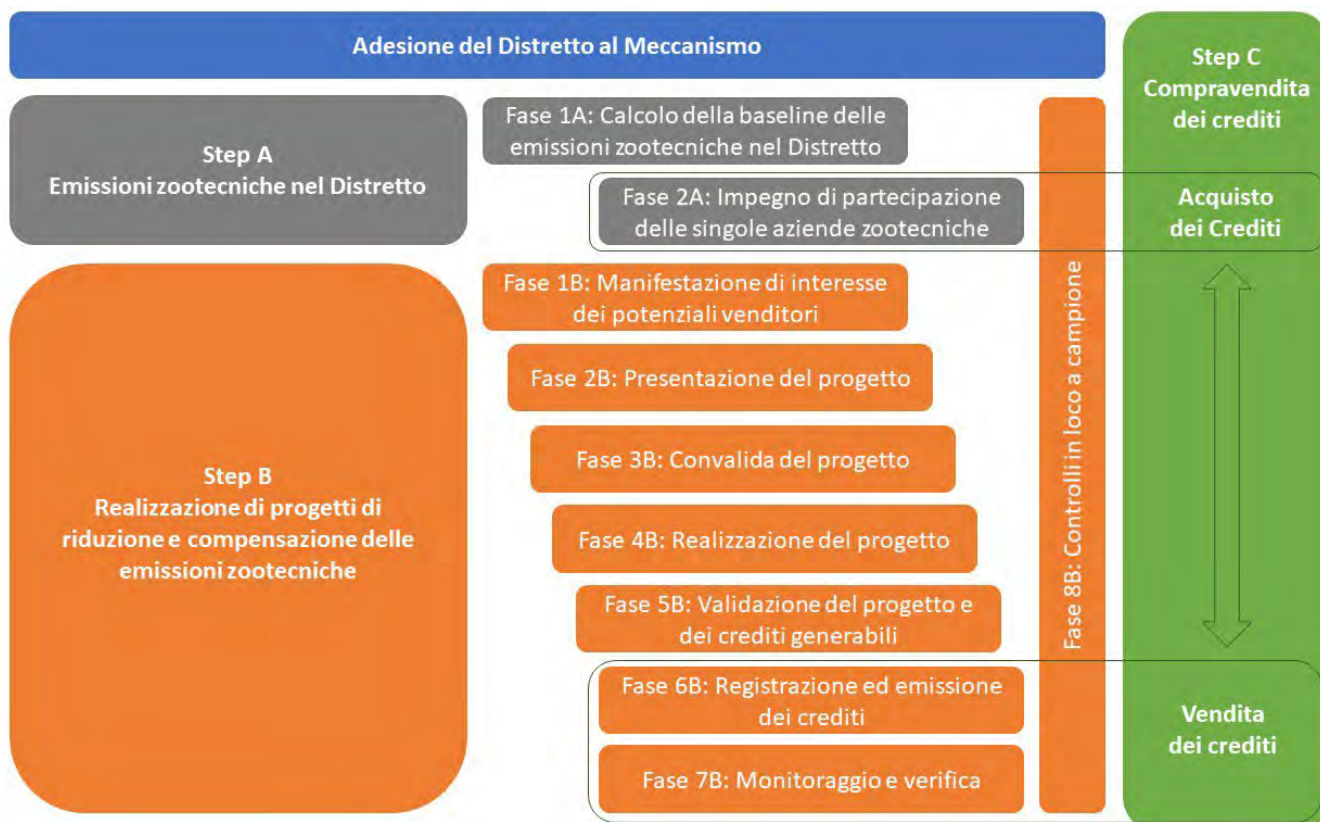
Adesione del Distretto al Meccanismo

Step C
Compravendita dei crediti

Step A
Emissioni zootecniche nel Distretto

Fase 1A: Calcolo della baseline delle emissioni zootecniche nel Distretto

Fase 2A: Impegno di partecipazione delle singole aziende zootecniche

Acquisto dei Crediti

Step B
Realizzazione di progetti di riduzione e compensazione delle emissioni zootecniche

Fase 1B: Manifestazione di interesse dei potenziali venditori

Fase 2B: Presentazione del progetto

Fase 3B: Convalida del progetto

Fase 4B: Realizzazione del progetto

Fase 5B: Validazione del progetto e dei crediti generabili

Fase 6B: Registrazione ed emissione dei crediti

Fase 7B: Monitoraggio e verifica

Fase 8B: Controlli in loco a campione

Vendita dei crediti